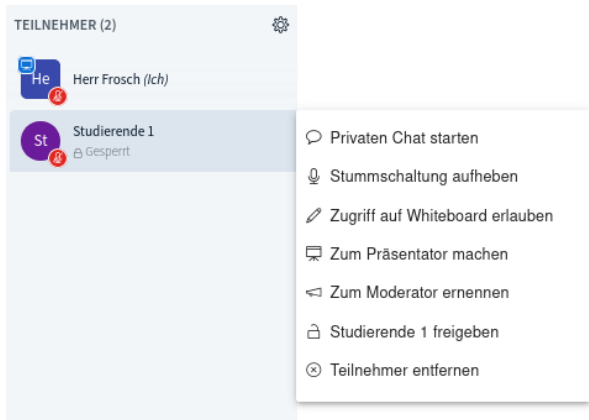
TEILNEHMER (2)

He Herr Frosch (Ich)

St Studierende 1
Gesperrt

Privaten Chat starten
Stummschaltung aufheben
Zugriff auf Whiteboard erlauben
Zum Präsentator machen
Zum Moderator ernennen
Studierende 1 freigeben
Teilnehmer entfernen